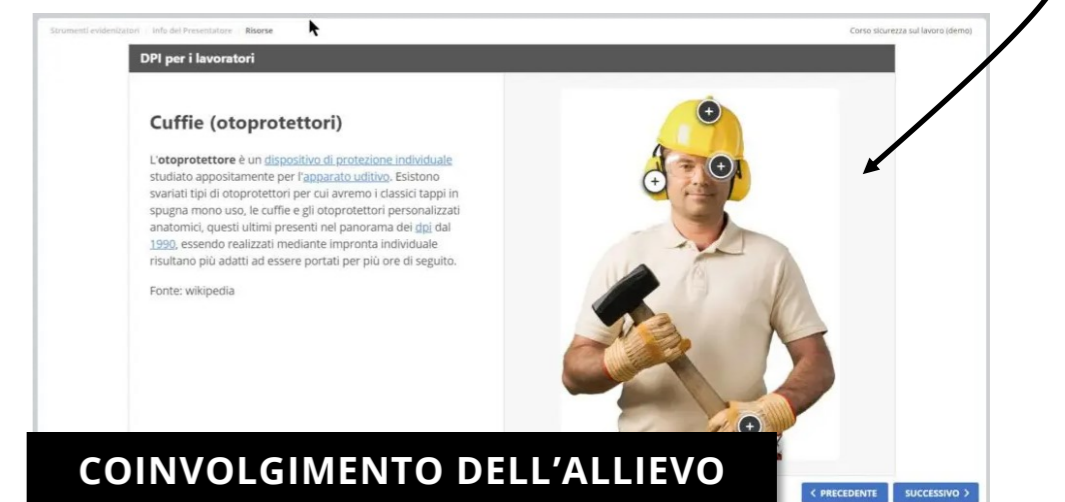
Strumenti evidenziatori / Info del Presentatore / Risorse

Corso sicurezza sul lavoro (demo)

DPI per i lavoratori

Cuffie (otoprotettori)

L'otoprotettore è un dispositivo di protezione individuale studiato appositamente per l'apparato uditivo. Esistono svariati tipi di otoprotettori per cui avremo i classici tappi in spugna mono uso, le cuffie e gli otoprotettori personalizzati anatomici, questi ultimi presenti nel panorama dei dpi dal 1990, essendo realizzati mediante impronta individuale risultano più adatti ad essere portati per più ore di seguito.

Fonte: wikipedia

COINVOLGIMENTO DELL'ALLIEVO

< PRECEDENTE

SUCCESSIVO >